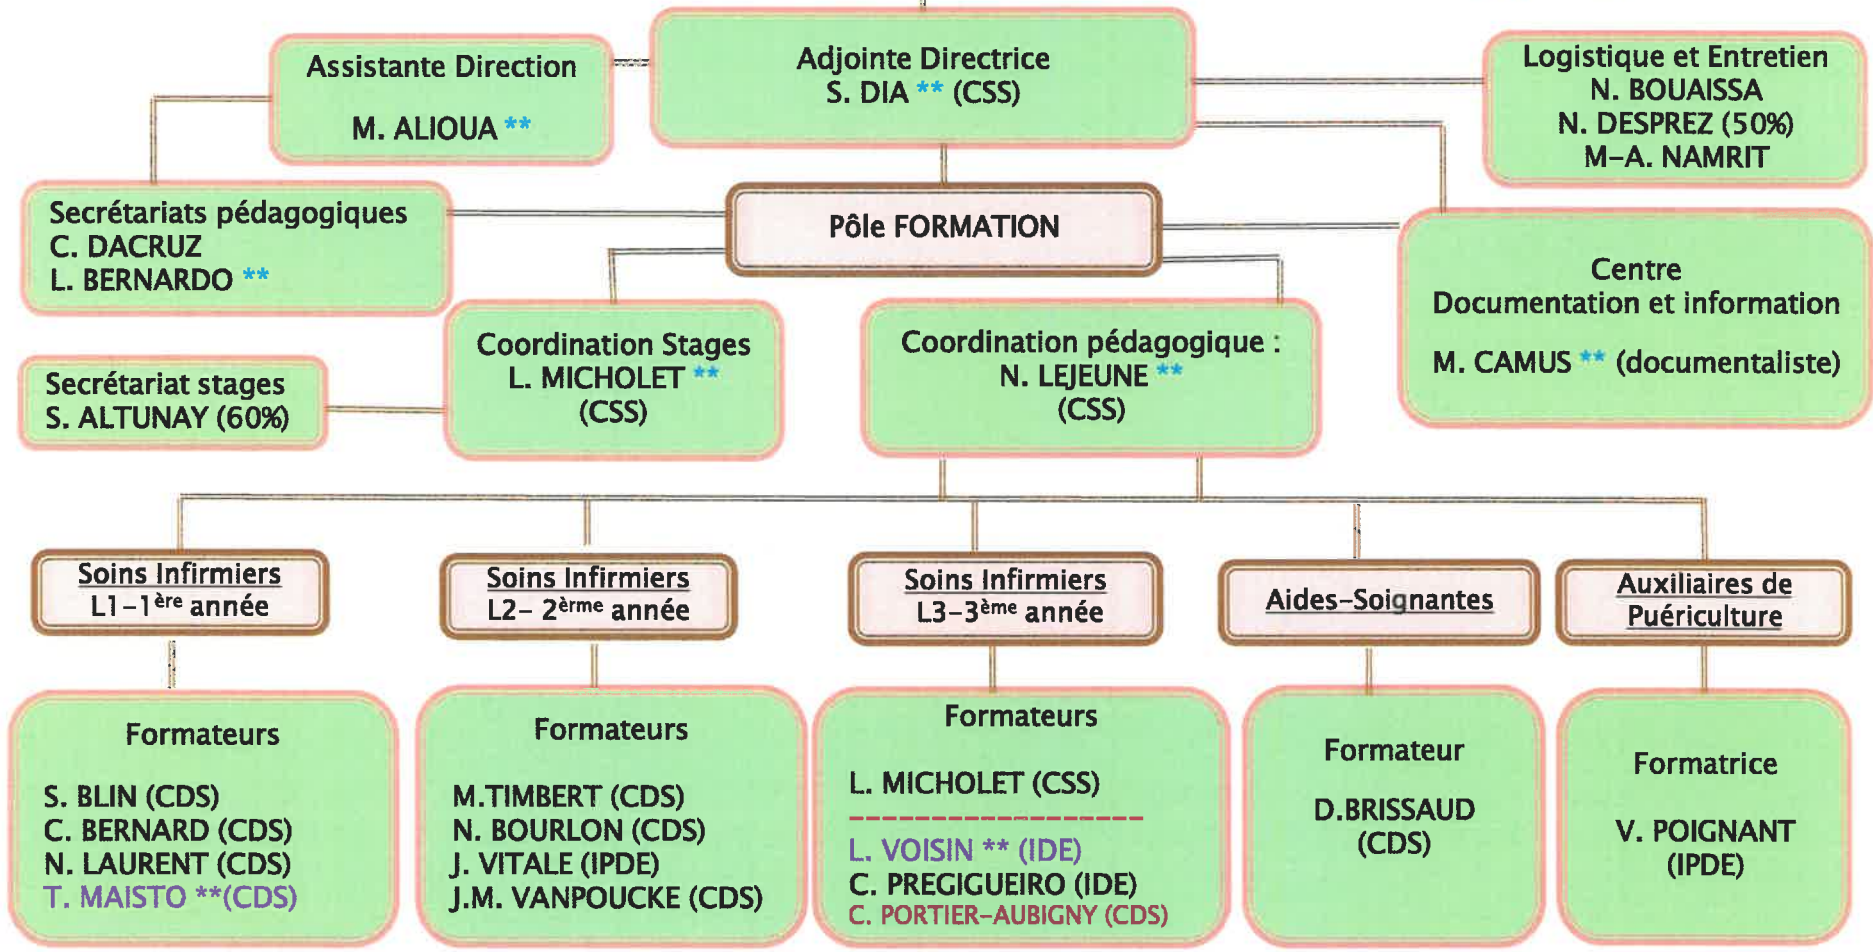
Assistante Direction

M. ALIOUA **

Adjointe Directrice
S. DIA ** (CSS)

Logistique et Entretien
N. BOUAISSA
N. DESPREZ (50%)
M-A. NAMRIT

Secrétariats pédagogiques
C. DACRUZ
L. BERNARDO **

Pôle FORMATION

Centre
Documentation et information

M. CAMUS ** (documentaliste)

Secrétariat stages
S. ALTUNAY (60%)

Coordination Stages
L. MICHOLET **
(CSS)

Coordination pédagogique :
N. LEJEUNE **
(CSS)

Soins Infirmiers
L1-1$^{ère}$ année

Soins Infirmiers
L2- 2$^{ème}$ année

Soins Infirmiers
L3-3$^{ème}$ année

Aides-Soignantes

Auxiliaires de Puériculture

Formateurs

S. BLIN (CDS)
C. BERNARD (CDS)
N. LAURENT (CDS)
T. MAISTO **(CDS)

Formateurs

M.TIMBERT (CDS)
N. BOURLON (CDS)
J. VITALE (IPDE)
J.M. VANPOUCKE (CDS)

Formateurs

L. MICHOLET (CSS)
----------------
L. VOISIN ** (IDE)
C. PREGIGUEIRO (IDE)
C. PORTIER-AUBIGNY (CDS)

Formateur

D.BRISSAUD
(CDS)

Formatrice

V. POIGNANT
(IPDE)